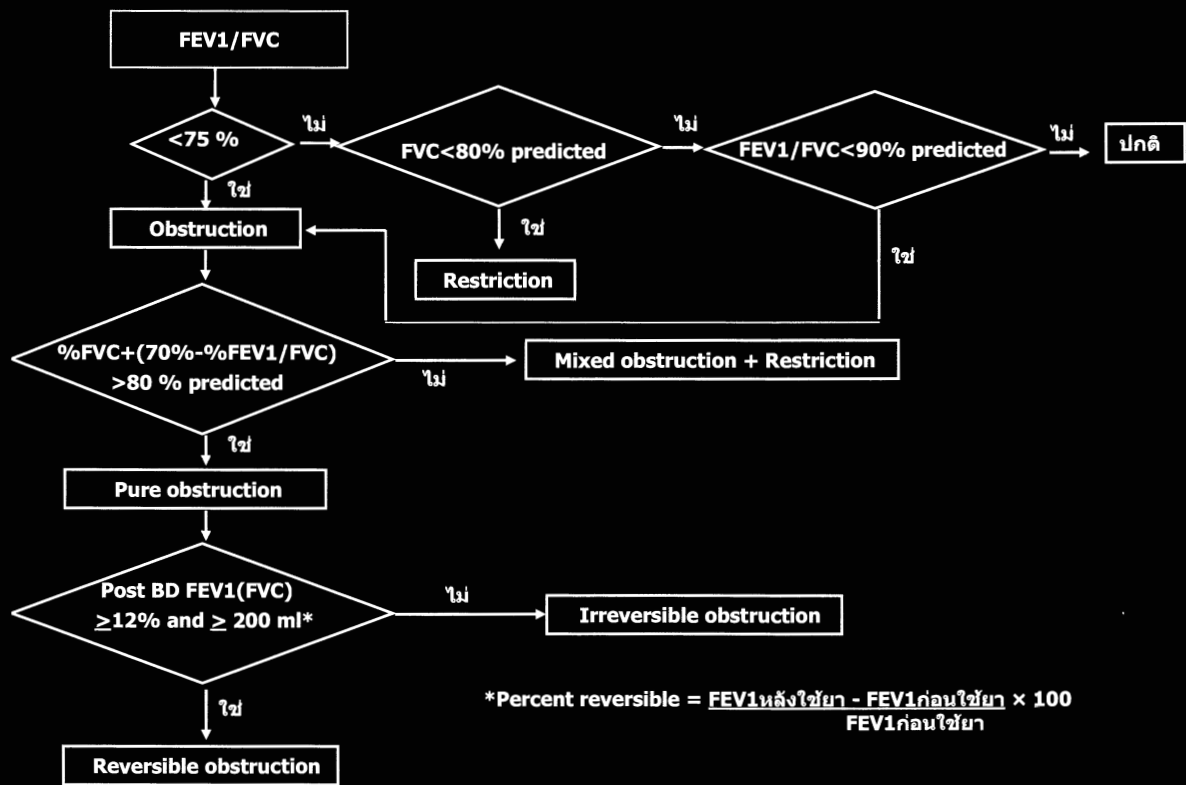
FEV1/FVC

<75 %

ไม่

FVC<80% predicted

ไม่

FEV1/FVC<90% predicted

ไม่

ปกติ

ใช่

Obstruction

ใช่

Restriction

ใช่

%FVC+(70%-%FEV1/FVC) >80 % predicted

ไม่

Mixed obstruction + Restriction

ใช่

Pure obstruction

Post BD FEV1(FVC) $\geq$12% and $\geq$ 200 ml*

ไม่

Irreversible obstruction

ใช่

Reversible obstruction

*Percent reversible = $\frac{\text{FEV1หลังใช้ยา - FEV1ก่อนใช้ยา}}{\text{FEV1ก่อนใช้ยา}}$ × 100